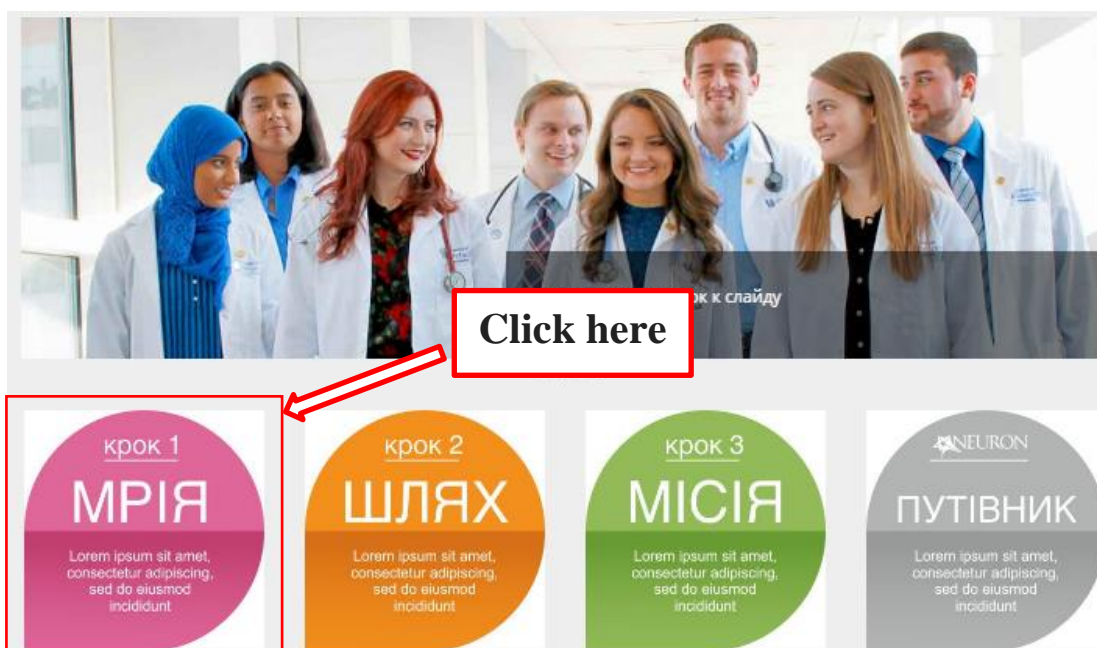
ок к слайду

Click here

крок 1
МРІЯ
Lorem ipsum sit amet, consectetur adipiscing, sed do eiusmod incididunt

крок 2
ШЛЯХ
Lorem ipsum sit amet, consectetur adipiscing, sed do eiusmod incididunt

крок 3
МІСІЯ
Lorem ipsum sit amet, consectetur adipiscing, sed do eiusmod incididunt

NEURON
ПУТІВНИК
Lorem ipsum sit amet, consectetur adipiscing, sed do eiusmod incididunt